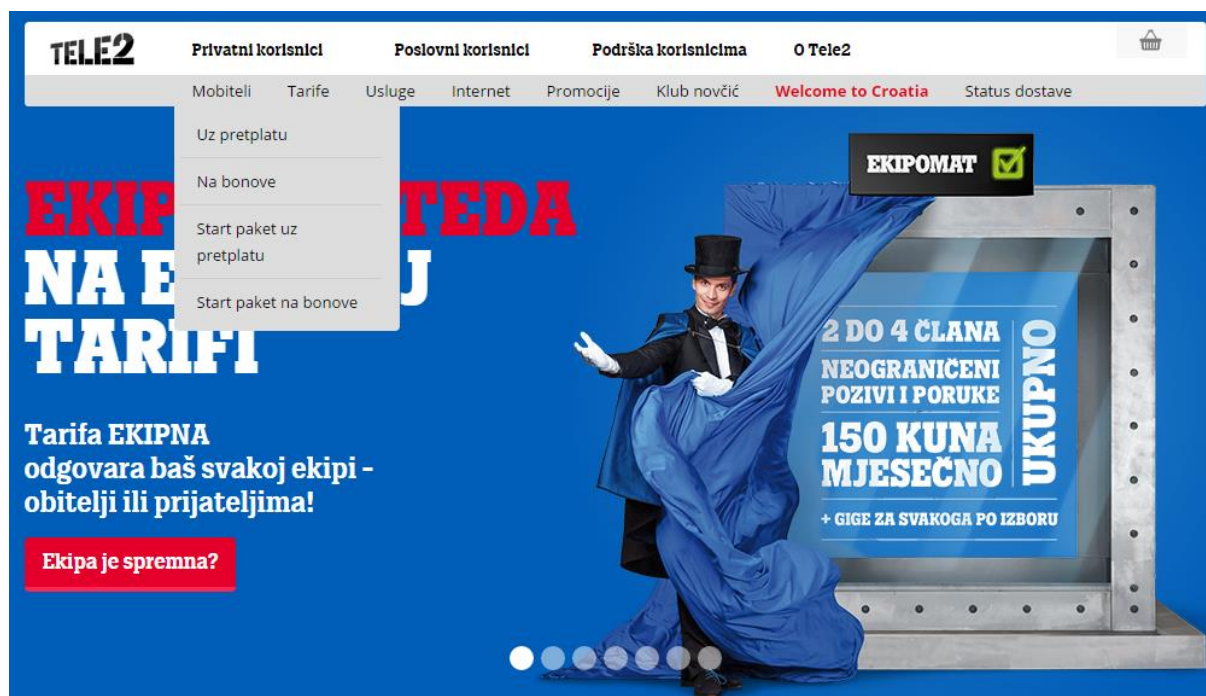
TELE2

Privatni korisnici | Poslovni korisnici | Podrška korisnicima | O Tele2

Mobiteli | Tarife | Usluge | Internet | Promocije | Klub novčić | Welcome to Croatia | Status dostave

Uz pretplatu

Na bonove

Start paket uz pretplatu

Start paket na bonove

EKIP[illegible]TEDA
NA E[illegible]J
TARIFI

Tarifa EKIPNA odgovara baš svakoj ekipi - obitelji ili prijateljima!

Ekipa je spremna?

EKIPOMAT

2 DO 4 ČLANA
NEOGRANIČENI POZIVI I PORUKE
150 KUNA MJESEČNO
UKUPNO
+ GIGE ZA SVAKOGA PO IZBORU